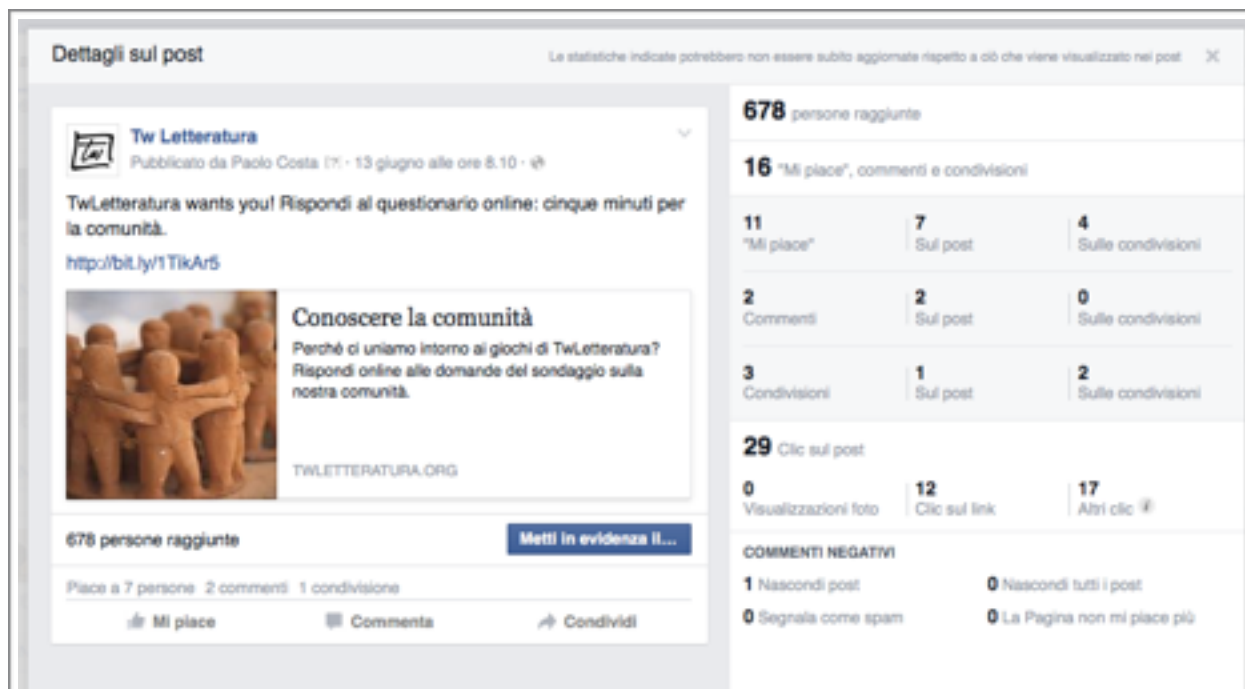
Dettagli sul post

Le statistiche indicate potrebbero non essere subito aggiornate rispetto a ciò che viene visualizzato nei post

Tw Letteratura
Pubblicato da Paolo Costa [?] · 13 giugno alle ore 8.10 ·

TwLetteratura wants you! Rispondi al questionario online: cinque minuti per la comunità.

http://bit.ly/1TikAr5

Conoscere la comunità
Perché ci uniamo intorno ai giochi di TwLetteratura? Rispondi online alle domande del sondaggio sulla nostra comunità.

TWLETTERATURA.ORG

678 persone raggiunte

Metti in evidenza il...

Piace a 7 persone 2 commenti 1 condivisione

Mi piace Commenta Condividi

678 persone raggiunte

16 "Mi piace", commenti e condivisioni

| 11 "Mi piace" | 7 Sul post | 4 Sulle condivisioni |
|---|---|---|
| 2 Commenti | 2 Sul post | 0 Sulle condivisioni |
| 3 Condivisioni | 1 Sul post | 2 Sulle condivisioni |

29 Clic sul post

| 0 Visualizzazioni foto | 12 Clic sul link | 17 Altri clic |
|---|---|---|

COMMENTI NEGATIVI

1 Nascondi post
0 Nascondi tutti i post
0 Segnala come spam
0 La Pagina non mi piace più